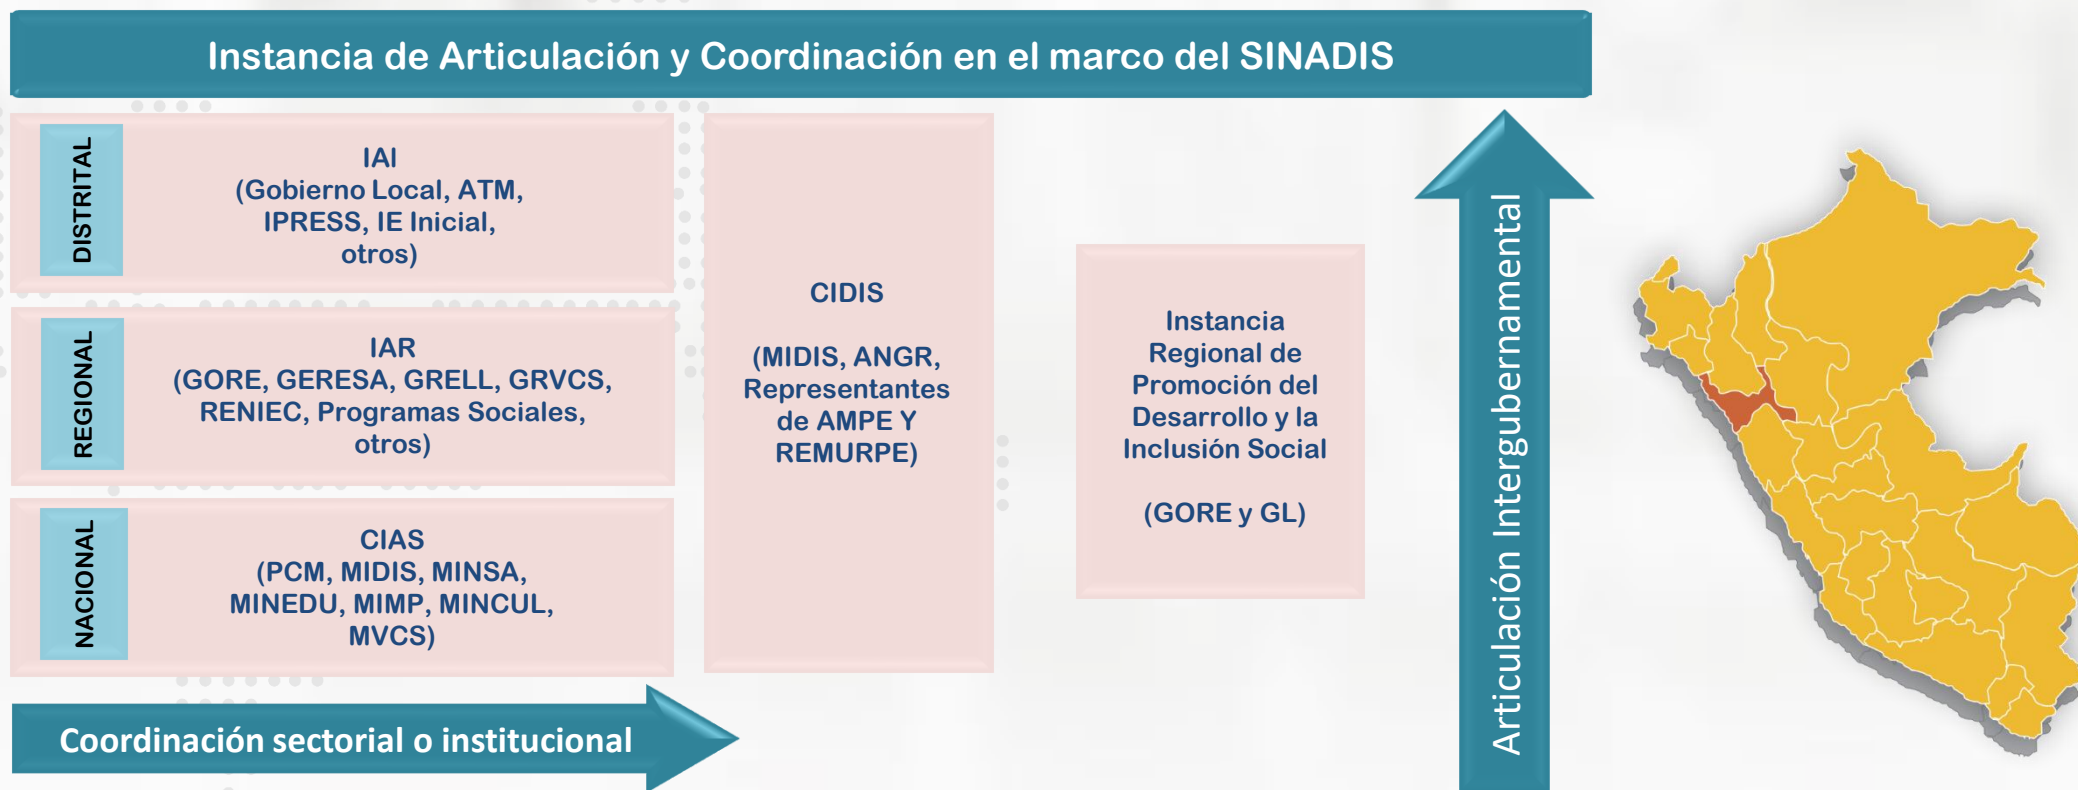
Instancia de Articulación y Coordinación en el marco del SINADIS

DISTRITAL

IAI
(Gobierno Local, ATM, IPRESS, IE Inicial, otros)

REGIONAL

IAR
(GORE, GERESA, GRELL, GRVCS, RENIEC, Programas Sociales, otros)

NACIONAL

CIAS
(PCM, MIDIS, MINSA, MINEDU, MIMP, MINCUL, MVCS)

CIDIS

(MIDIS, ANGR, Representantes de AMPE Y REMURPE)

Instancia Regional de Promoción del Desarrollo y la Inclusión Social

(GORE y GL)

Articulación Intergubernamental

Coordinación sectorial o institucional